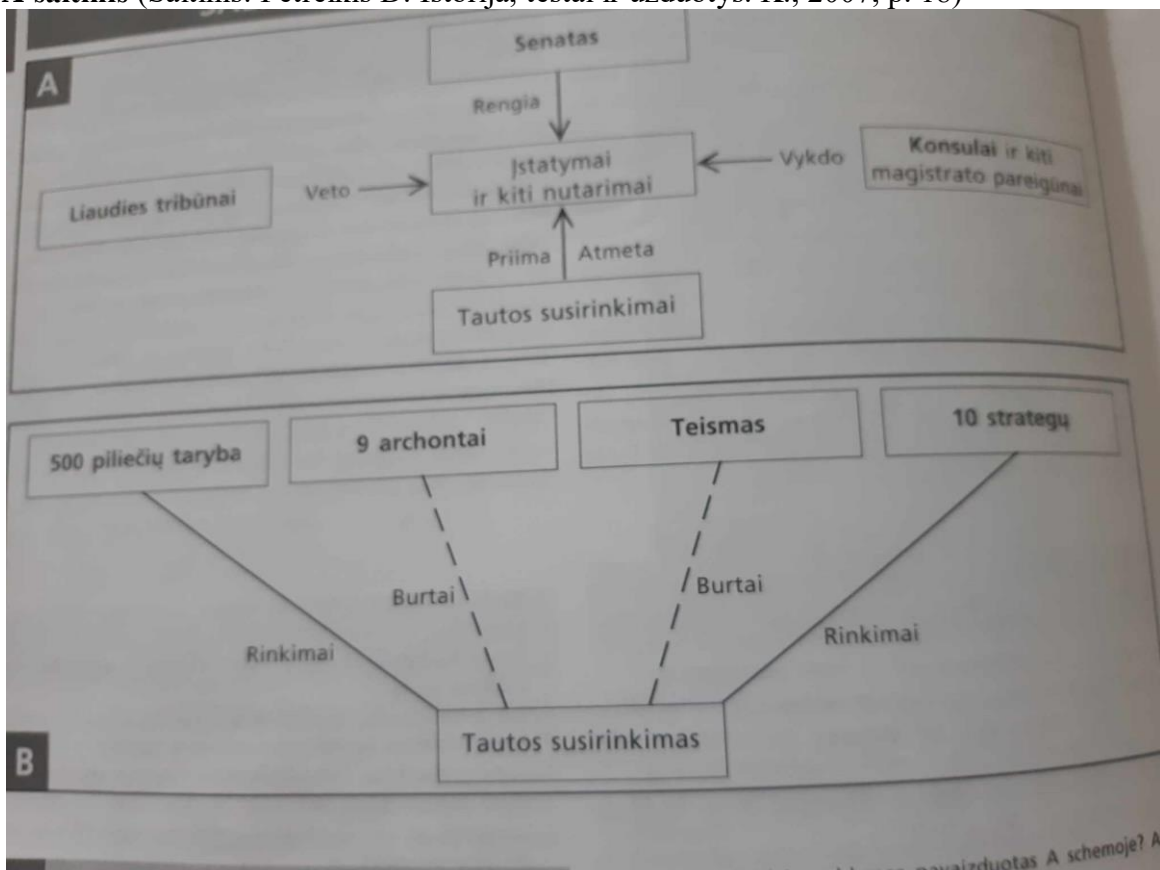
A šaltinis (Šaltinis: Petrenis D. Istorija, testai ir užduotys. K., 2007, p. 18)

A

Senatas

Rengia

Įstatymai ir kiti nutarimai

Vykdo

Konsulai ir kiti magistrato pareigūnai

Liaudies tribūnai

Veto

Priima

Atmeta

Tautos susirinkimai

500 piliečių taryba

9 archontai

Teismas

10 strategų

Burtai

Burtai

Rinkimai

Rinkimai

Tautos susirinkimas

B

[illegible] pavaizduotas A schemoje? A